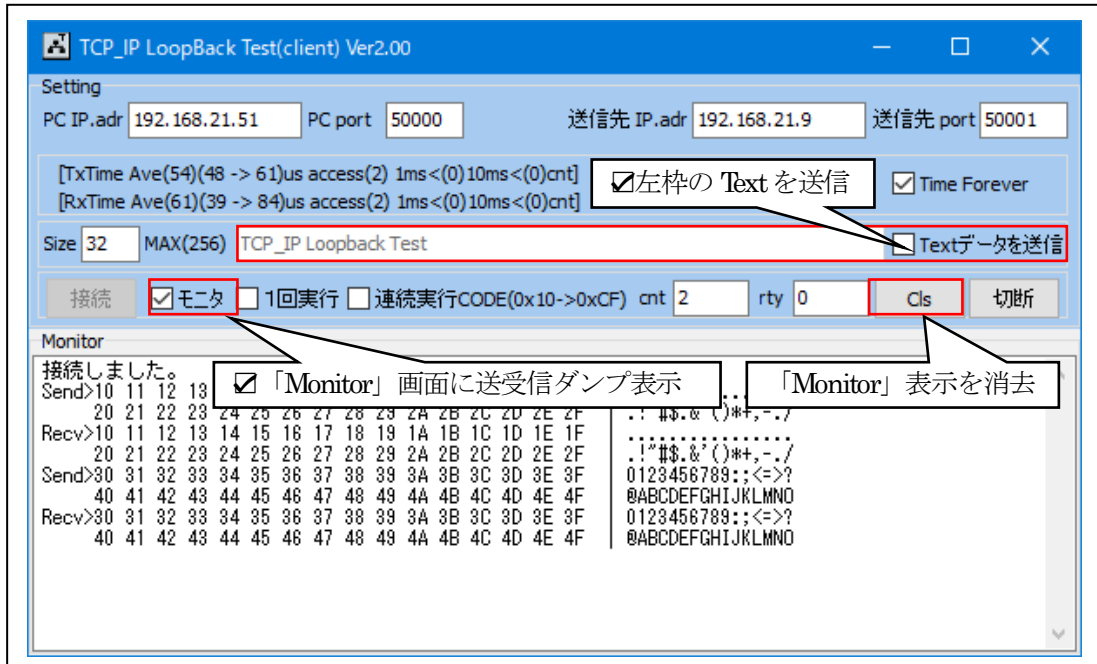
TCP_IP LoopBack Test(client) Ver2.00

Setting

PC IP.adr 192.168.21.51 PC port 50000 送信先 IP.adr 192.168.21.9 送信先 port 50001

[TxTime Ave(54)(48 -> 61)us access(2) 1ms<(0)10ms<(0)cnt]
[RxTime Ave(61)(39 -> 84)us access(2) 1ms<(0)10ms<(0)cnt]

☑左枠の Text を送信

☑ Time Forever

Size 32 MAX(256) TCP_IP Loopback Test ☐ Textデータを送信

接続 ☑ モニタ ☐ 1回実行 ☐ 連続実行CODE(0x10->0xCF) cnt 2 rty 0 Cls 切断

Monitor

☑「Monitor」画面に送受信ダンプ表示

「Monitor」表示を消去

接続しました。
Send>10 11 12 13 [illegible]
20 21 22 23 24 25 26 27 28 29 2A 2B 2C 2D 2E 2F | .!"#$.&'()*+,-./
Recv>10 11 12 13 14 15 16 17 18 19 1A 1B 1C 1D 1E 1F | ................
20 21 22 23 24 25 26 27 28 29 2A 2B 2C 2D 2E 2F | .!"#$.&'()*+,-./
Send>30 31 32 33 34 35 36 37 38 39 3A 3B 3C 3D 3E 3F | 0123456789:;<=>?
40 41 42 43 44 45 46 47 48 49 4A 4B 4C 4D 4E 4F | @ABCDEFGHIJKLMNO
Recv>30 31 32 33 34 35 36 37 38 39 3A 3B 3C 3D 3E 3F | 0123456789:;<=>?
40 41 42 43 44 45 46 47 48 49 4A 4B 4C 4D 4E 4F | @ABCDEFGHIJKLMNO